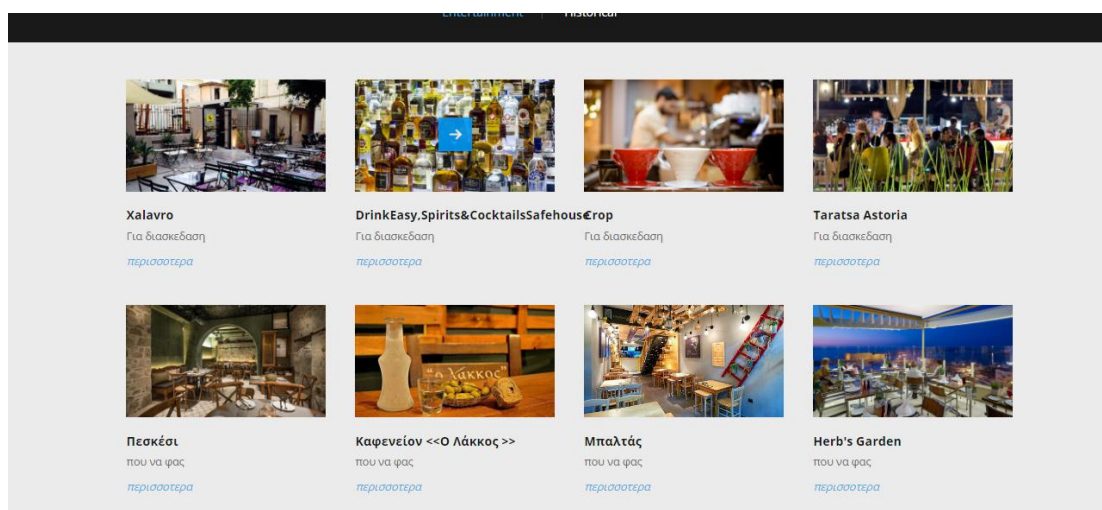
Entertainment | Historical

Xalavro
Για διασκεδαση
περισσοτερα

DrinkEasy,Spirits&CocktailsSafehouse
Για διασκεδαση
περισσοτερα

Crop
Για διασκεδαση
περισσοτερα

Taratsa Astoria
Για διασκεδαση
περισσοτερα

Πεσκέσι
που να φας
περισσοτερα

Καφενείον <<Ο Λάκκος >>
που να φας
περισσοτερα

Μπαλτάς
που να φας
περισσοτερα

Herb's Garden
που να φας
περισσοτερα